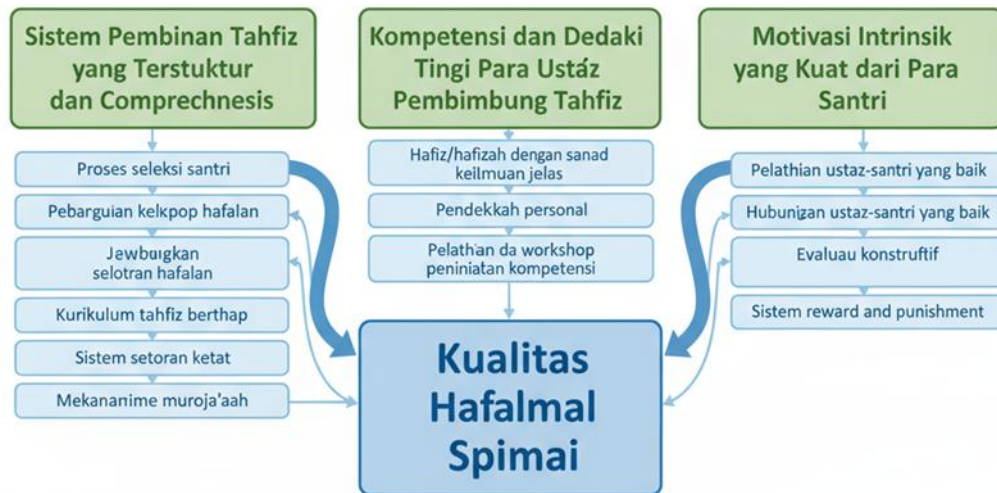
Sistem Pembinan Tahfiz yang Terstuktur dan Comprechnesis

Kompetensi dan Dedaki Tingi Para Ustáz Pembimbung Tahfiz

Motivasi Intrinsik yang Kuat dari Para Santri

Proses seleksi santri

Pebarguian kelkpop hafalan

Jewbuigkan selotran hafalan

Kurikulum tahfiz berthap

Sistem setoran ketat

Mekananime muroja'aah

Hafiz/hafizah dengan sanad keilmuan jelas

Pendekkah personal

Pelath'an da workshop peniniatan kompetensi

Pelathian ustaz-santri yang baik

Hubunigan ustaz-santri yang baik

Evaluau konstruftif

Sistem reward and punishment

Kualitas Hafalmal Spimai